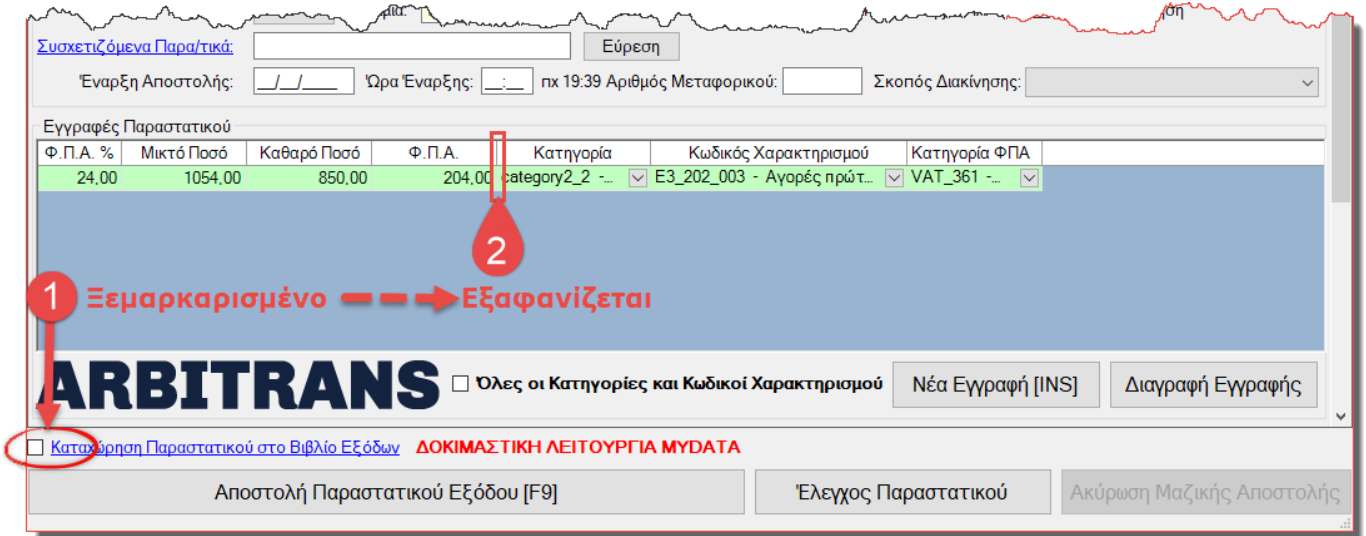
Συσχετιζόμενα Παρα/τικά: Εύρεση

Έναρξη Αποστολής: __/__/____ Ώρα Έναρξης: __:__ πχ 19:39 Αριθμός Μεταφορικού: Σκοπός Διακίνησης:

Εγγραφές Παραστατικού

| Φ.Π.Α. % | Μικτό Ποσό | Καθαρό Ποσό | Φ.Π.Α. | Κατηγορία | Κωδικός Χαρακτηρισμού | Κατηγορία ΦΠΑ |
|---|---|---|---|---|---|---|
| 24,00 | 1054,00 | 850,00 | 204,00 | category2_2 -... | E3_202_003 - Αγορές πρώτ... | VAT_361 -... |

2

1 Ξεμαρκαρισμένο Εξαφανίζεται

ARBITRANS

Όλες οι Κατηγορίες και Κωδικοί Χαρακτηρισμού

Νέα Εγγραφή [INS]

Διαγραφή Εγγραφής

Καταχώρηση Παραστατικού στο Βιβλίο Εξόδων ΔΟΚΙΜΑΣΤΙΚΗ ΛΕΙΤΟΥΡΓΙΑ MYDATA

Αποστολή Παραστατικού Εξόδου [F9]

Έλεγχος Παραστατικού

Ακύρωση Μαζικής Αποστολής